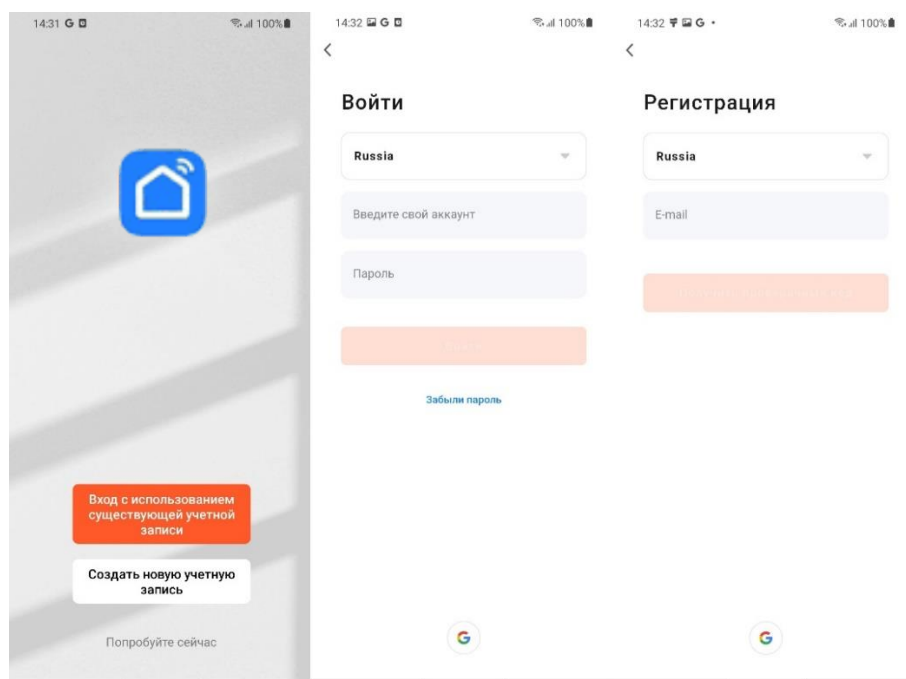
14:31 G 100%

Вход с использованием существующей учетной записи

Создать новую учетную запись

Попробуйте сейчас

14:32 G 100%

<

Войти

Russia

Введите свой аккаунт

Пароль

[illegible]

Забыли пароль

G

14:32 G • 100%

<

Регистрация

Russia

E-mail

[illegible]

G